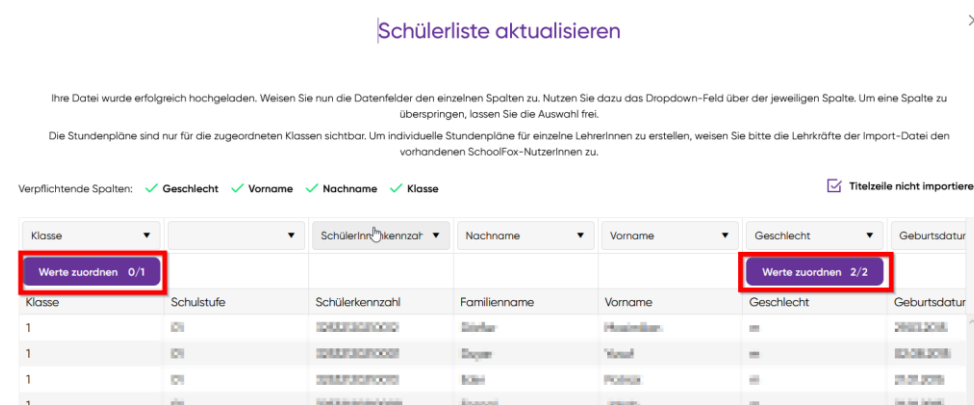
Schülerliste aktualisieren

Ihre Datei wurde erfolgreich hochgeladen. Weisen Sie nun die Datenfelder den einzelnen Spalten zu. Nutzen Sie dazu das Dropdown-Feld über der jeweiligen Spalte. Um eine Spalte zu überspringen, lassen Sie die Auswahl frei.

Die Stundenpläne sind nur für die zugeordneten Klassen sichtbar. Um individuelle Stundenpläne für einzelne LehrerInnen zu erstellen, weisen Sie bitte die Lehrkräfte der Import-Datei den vorhandenen SchoolFox-NutzerInnen zu.

Verpflichtende Spalten: Geschlecht Vorname Nachname Klasse

Titelzeile nicht importiere

| Klasse | | SchülerInnenkennzah | Nachname | Vorname | Geschlecht | Geburtsdatur |
|---|---|---|---|---|---|---|
| Werte zuordnen 0/1 | | | | | Werte zuordnen 2/2 | |
| Klasse | Schulstufe | Schülerkennzahl | Familienname | Vorname | Geschlecht | Geburtsdatu |
| 1 | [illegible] | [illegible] | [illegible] | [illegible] | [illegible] | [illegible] |
| 1 | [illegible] | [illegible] | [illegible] | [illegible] | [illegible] | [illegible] |
| 1 | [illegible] | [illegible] | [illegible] | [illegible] | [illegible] | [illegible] |